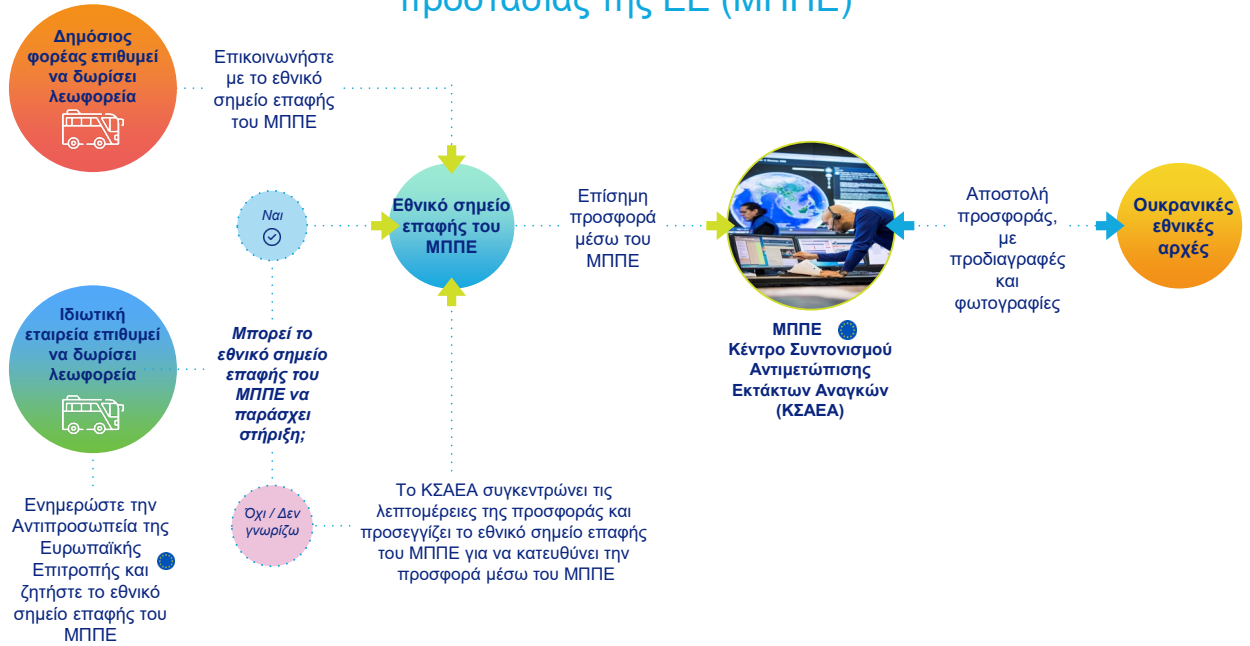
προστασίας της ΕΕ (ΜΠΠΕ)

Δημόσιος φορέας επιθυμεί να δωρίσει λεωφορεία

Επικοινωνήστε με το εθνικό σημείο επαφής του ΜΠΠΕ

Ναι

Εθνικό σημείο επαφής του ΜΠΠΕ

Επίσημη προσφορά μέσω του ΜΠΠΕ

ΜΠΠΕ Κέντρο Συντονισμού Αντιμετώπισης Εκτάκτων Αναγκών (ΚΣΑΕΑ)

Αποστολή προσφοράς, με προδιαγραφές και φωτογραφίες

Ουκρανικές εθνικές αρχές

Ιδιωτική εταιρεία επιθυμεί να δωρίσει λεωφορεία

Μπορεί το εθνικό σημείο επαφής του ΜΠΠΕ να παράσχει στήριξη;

Όχι / Δεν γνωρίζω

Το ΚΣΑΕΑ συγκεντρώνει τις λεπτομέρειες της προσφοράς και προσεγγίζει το εθνικό σημείο επαφής του ΜΠΠΕ για να κατευθύνει την προσφορά μέσω του ΜΠΠΕ

Ενημερώστε την Αντιπροσωπεία της Ευρωπαϊκής Επιτροπής και ζητήστε το εθνικό σημείο επαφής του ΜΠΠΕ